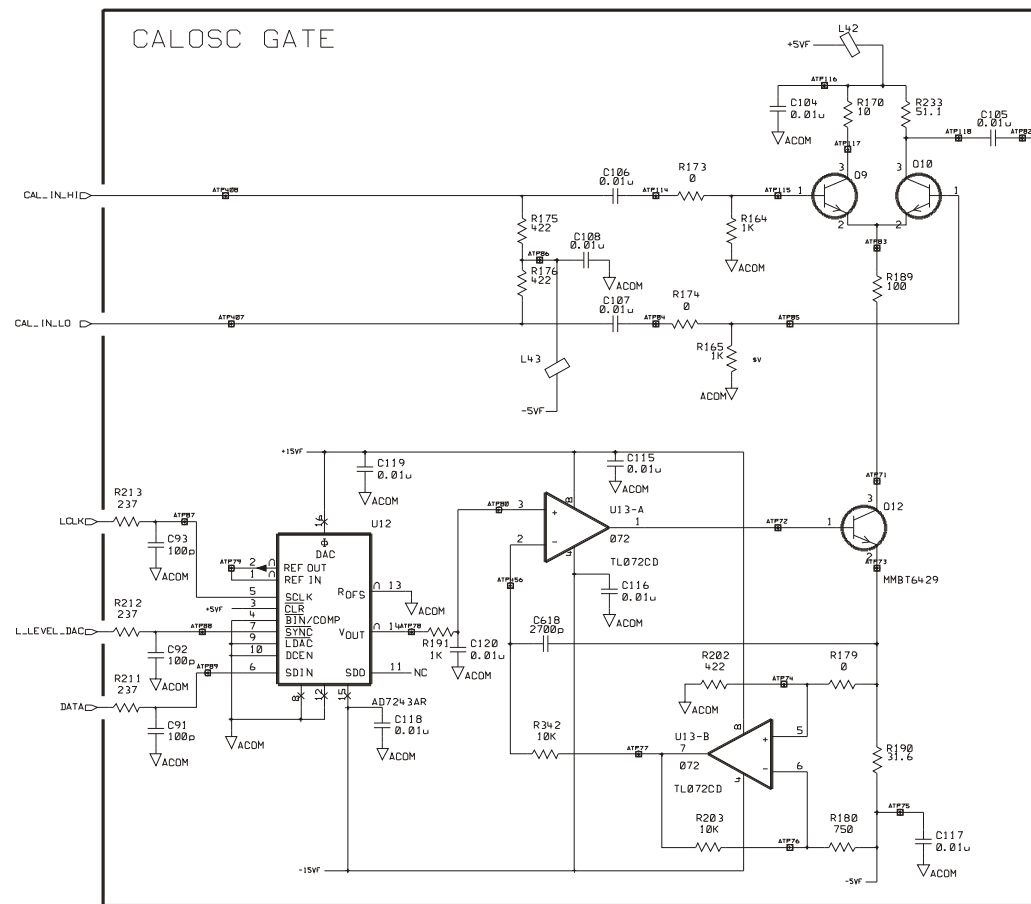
CALOSC GATE

L42
+5VF
ATP116
C104
0.01u
ACOM
R170
10
R233
51.1
C105
0.01u
ATP117
ATP118
ATP82
C106
0.01u
R173
0
CAL_IN_HI
ATP408
ATP114
ATP115
1
3
Q9
3
Q10
1
2
2
R175
422
R164
1K
C108
0.01u
ATP86
ACOM
ACOM
ATP83
R176
422
R189
100
C107
0.01u
R174
0
CAL_IN_LO
ATP407
ATP84
ATP85
R165
1K
sv
L43
ACOM
-5VF

+15VF
C119
0.01u
ACOM
C115
0.01u
ACOM
R213
237
ATP87
16
U12
ATP80
3
U13-A
8
ATP71
3
Q12
LCLK
C93
100p
ACOM
DAC
ATP79
2
REF OUT
1
REF IN
2
+
-
072
4
1
ATP72
1
2
ATP73
MMBT6429
TL072CD
R212
237
5
SCLK
13
$R_{OFS}$
ACOM
ATP456
C116
0.01u
ACOM
+5VF
3
CLR
4
BIN/COMP
7
SYNC
$V_{OUT}$
14
ATP78
C618
2700p
L_LEVEL_DAC
ATP88
9
LDAC
R191
1K
C120
0.01u
C92
100p
ACOM
10
DCEN
ACOM
R202
422
R179
0
R211
237
ATP89
6
SDIN
SDO
11
NC
ATP74
DATA
8
12
15
AD7243AR
ACOM
C91
100p
ACOM
C118
0.01u
ACOM
R342
10K
ATP77
7
U13-B
8
5
+
-
072
4
6
R190
31.6
ACOM
TL072CD
R203
10K
R180
750
ATP75
C117
0.01u
ATP76
ACOM
-15VF
-5VF